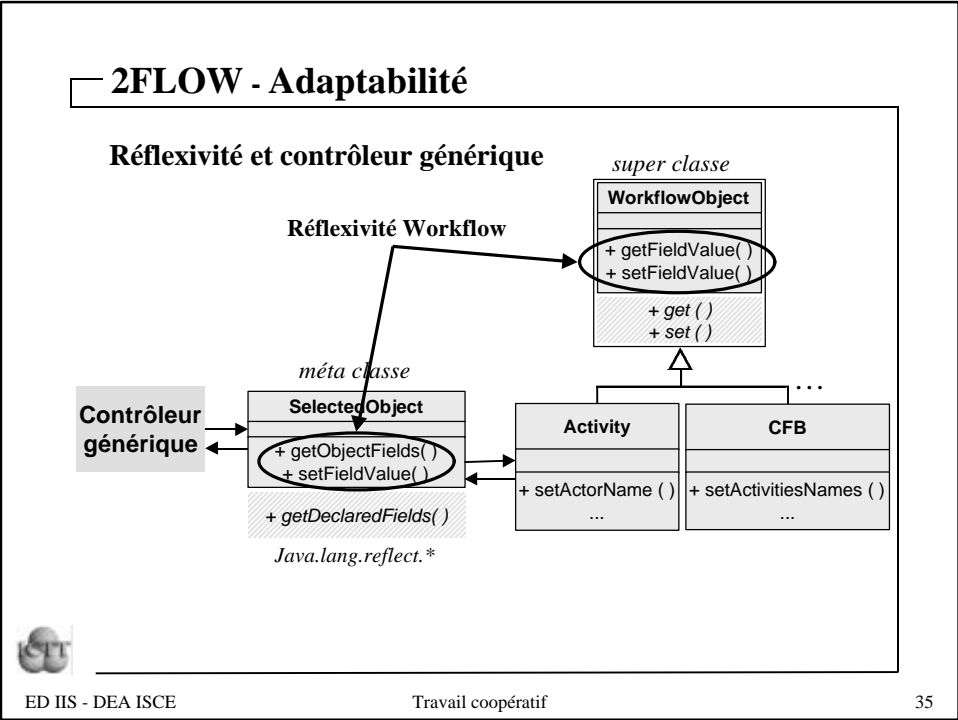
2FLOW - Adaptabilité

Réflexivité et contrôleur générique

super classe

WorkflowObject

Réflexivité Workflow

+ getFieldValue( )
+ setFieldValue( )

+ get ( )
+ set ( )

méta classe

...

Contrôleur générique

SelectedObject

+ getObjectFields( )
+ setFieldValue( )

+ getDeclaredFields( )

Java.lang.reflect.*

Activity

+ setActorName ( )
...

CFB

+ setActivitiesNames ( )
...

ICTT

ED IIS - DEA ISCE

Travail coopératif

35